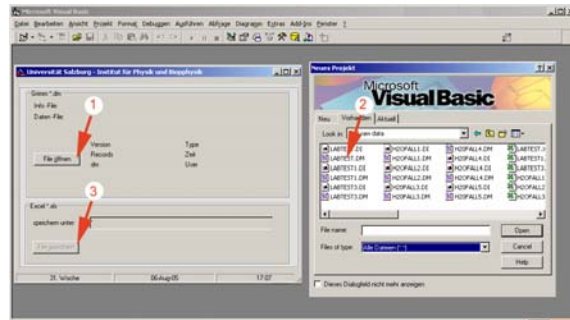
Microsoft Visual Basic

Datei Bearbeiten Ansicht Projekt Format Debuggen Ausführen Abfrage Diagramm Extras Add-Ins Fenster ?

Universität Salzburg - Institut für Physik und Biophysik

Grines *.dm
Info-File
Daten-File

1

File öffnen

Version
Records
dm

Type
Zeit
User

Excel *.xls
speichern unter

3

File speichern

21. Woche
06Aug05
17:07

Neues Projekt

Microsoft Visual Basic

Neu Vorhanden Aktuell

2

Look in: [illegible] data

LABTEST.DI
LABTEST.DM
LABTEST1.DI
LABTEST1.DM
LABTEST2.DI
LABTEST3.DM
H2OFALL1.DI
H2OFALL1.DM
H2OFALL2.DI
H2OFALL2.DM
H2OFALL3.DI
H2OFALL3.DM
H2OFALL4.DI
H2OFALL4.DM
H2OFALL4.DI
H2OFALL4.DM
H2OFALL5.DI
H2OFALL5.DM
LABTEST.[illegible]
LABTEST1.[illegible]
LABTEST3.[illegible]
H2OFALL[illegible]
H2OFALL2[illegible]
H2OFALL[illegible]

File name:
Files of type: Alle Dateien (*.*)

Open
Cancel
Help

Dieses Dialogfeld nicht mehr anzeigen